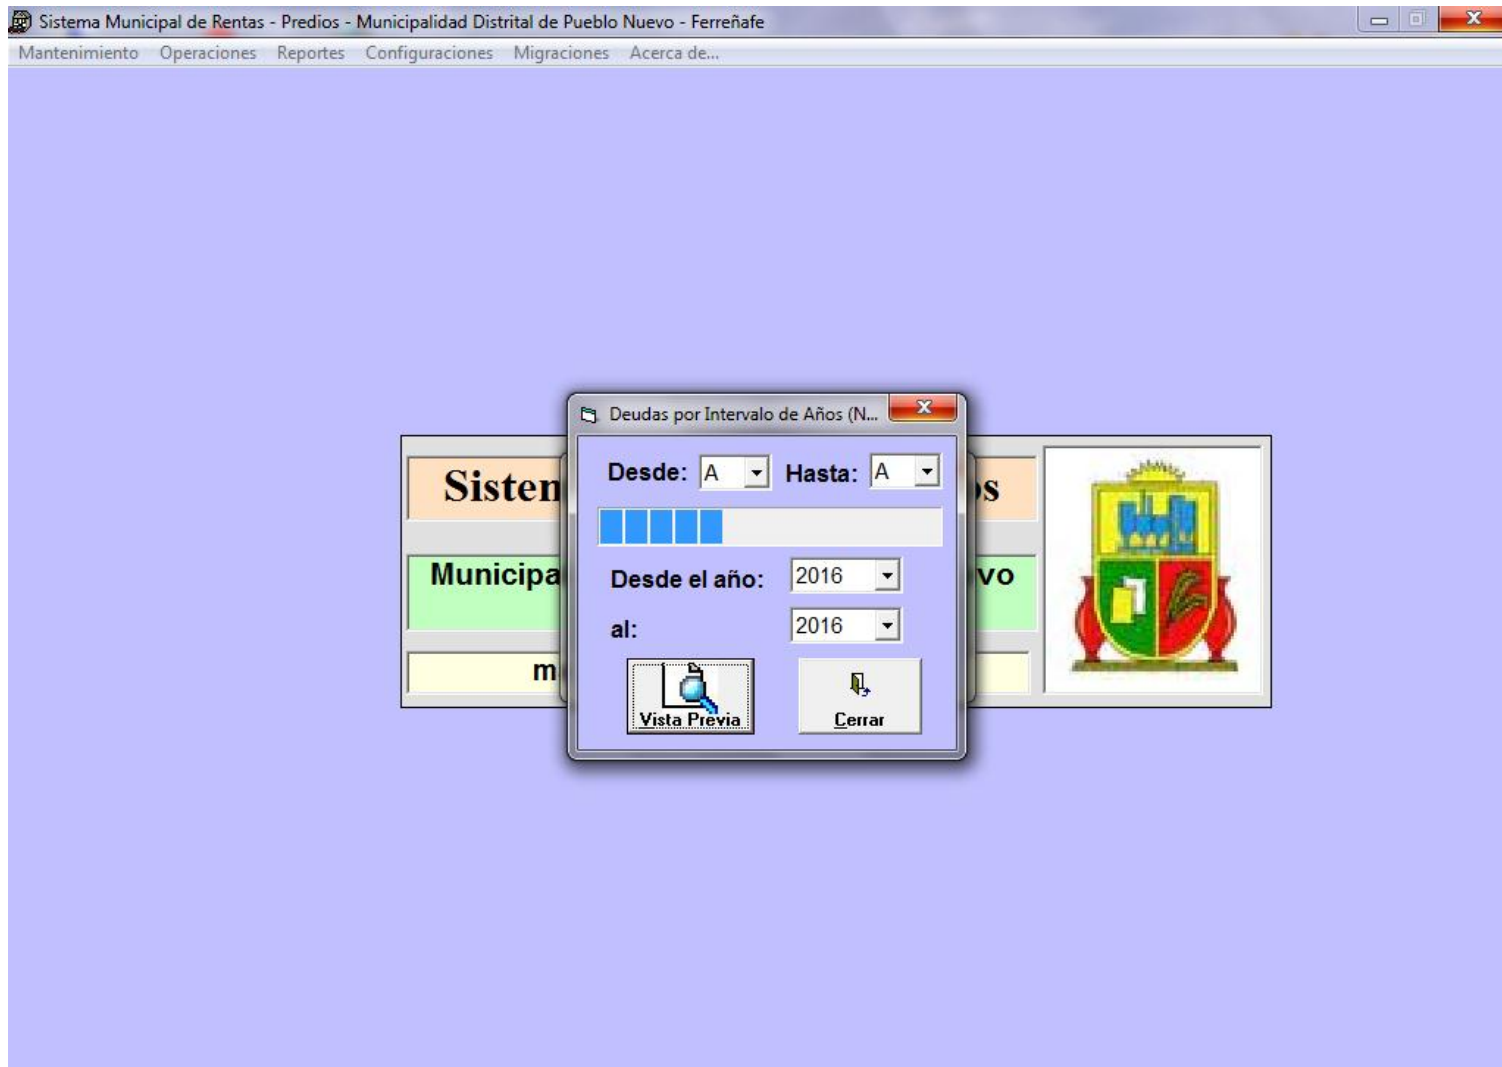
Sistema Municipal de Rentas - Predios - Municipalidad Distrital de Pueblo Nuevo - Ferreñafe

Mantenimiento Operaciones Reportes Configuraciones Migraciones Acerca de...

Sisten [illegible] os

Municipa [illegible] vo

m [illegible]

Deudas por Intervalo de Años (N...

Desde: A Hasta: A

Desde el año: 2016

al: 2016

Vista Previa

Cerrar